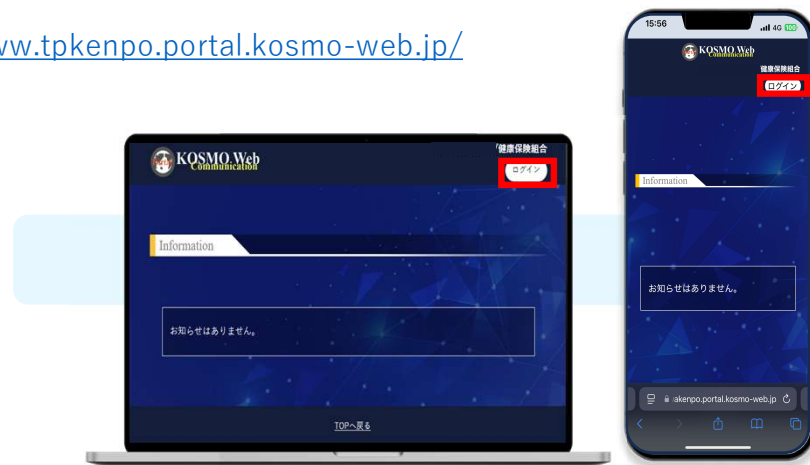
ww.tpkenpo.portal.kosmo-web.jp/

KOSMO.Web
Communication

健康保険組合

ログイン

Information

お知らせはありません。

TOPへ戻る

15:56

4G 100

KOSMO.Web
Communication

健康保険組合

ログイン

Information

お知らせはありません。

akenpo.portal.kosmo-web.jp